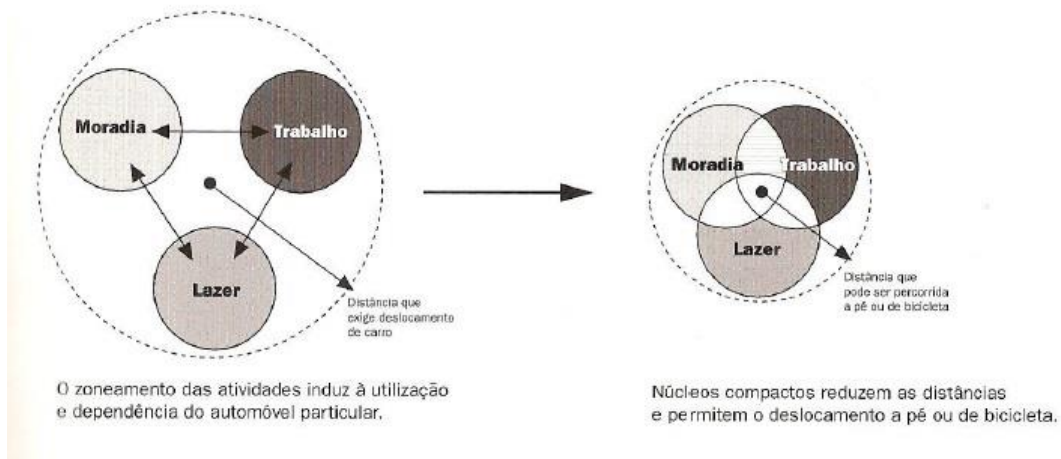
Moradia

Trabalho

Lazer

Distância que exige deslocamento de carro

O zoneamento das atividades induz à utilização e dependência do automóvel particular.

Moradia

Trabalho

Lazer

Distância que pode ser percorrida a pé ou de bicicleta

Núcleos compactos reduzem as distâncias e permitem o deslocamento a pé ou de bicicleta.